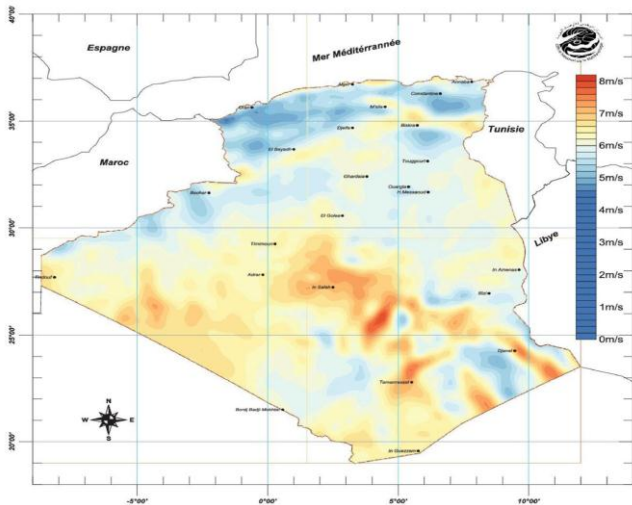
40°0'
Espagne
Mer Méditérrannée
Alger
Annaba
Constantine
Oran
Sétif
Batna
Tunisie
35°0'
Djelfa
El Bayadh
Touggourt
Maroc
Ghardaia
Ouargla
Bechar
H.Messaoud
El Golea
30°0'
Libye
Timimoun
In Amenas
Tindouf
Adrar
In Salah
Illizi
25°0'
Djanet
Tamanrasset
Bordj Badji Mokhtar
20°0'
In Guezzam
-5°0'0"
0°0'0"
5°0'0"
10°0'0"
N
W
E
S
8m/s
7m/s
6m/s
5m/s
4m/s
3m/s
2m/s
1m/s
0m/s